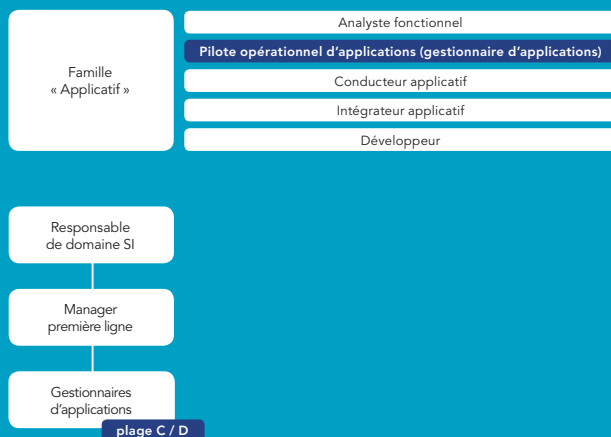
Famille « Applicatif »

Analyste fonctionnel

Pilote opérationnel d’applications (gestionnaire d’applications)

Conducteur applicatif

Intégrateur applicatif

Développeur

Responsable de domaine SI

Manager première ligne

Gestionnaires d’applications

plage C / D